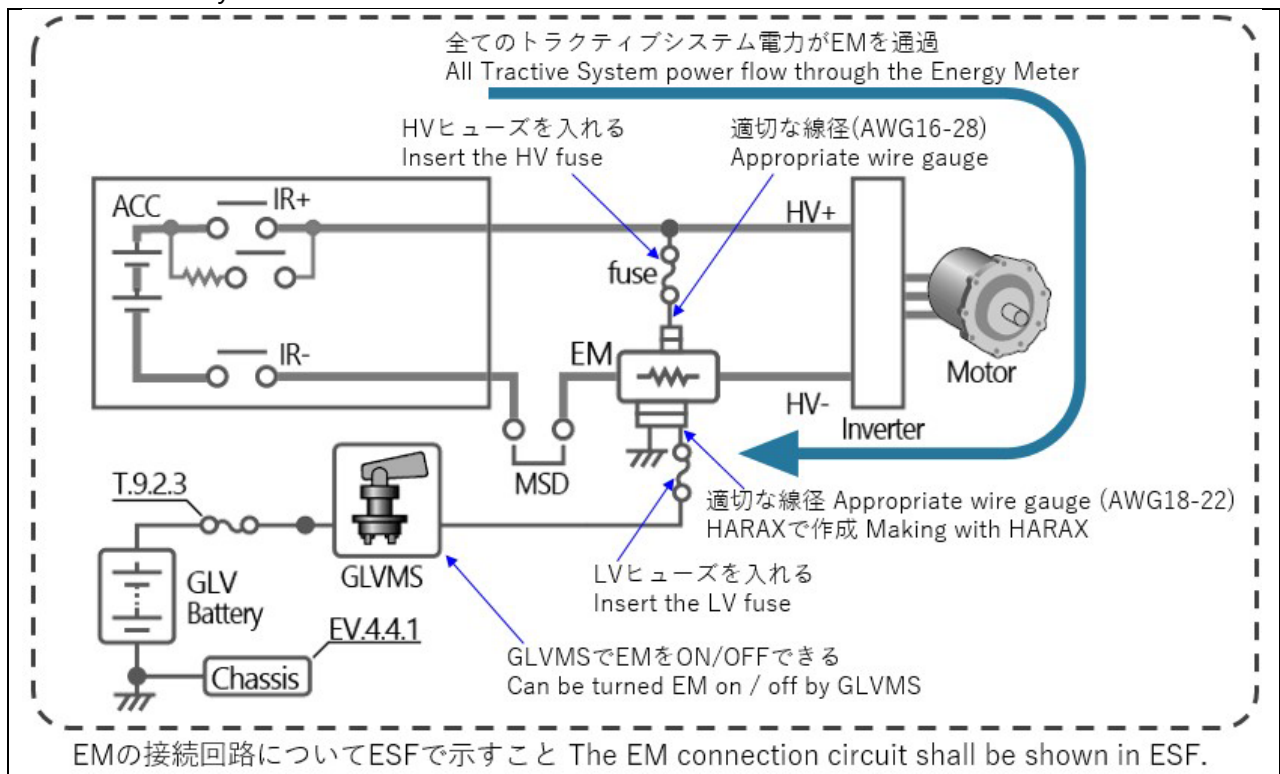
全てのトラクティブシステム電力がEMを通過
All Tractive System power flow through the Energy Meter

HVヒューズを入れる
Insert the HV fuse

適切な線径(AWG16-28)
Appropriate wire gauge

ACC

IR+

HV+

fuse

IR-

EM

Motor

HV-

Inverter

MSD

T.9.2.3

GLVMS

適切な線径 Appropriate wire gauge (AWG18-22)
HARAXで作成 Making with HARAX

GLV Battery

LVヒューズを入れる
Insert the LV fuse

EV.4.4.1

Chassis

GLVMSでEMをON/OFFできる
Can be turned EM on / off by GLVMS

EMの接続回路についてESFで示すこと The EM connection circuit shall be shown in ESF.